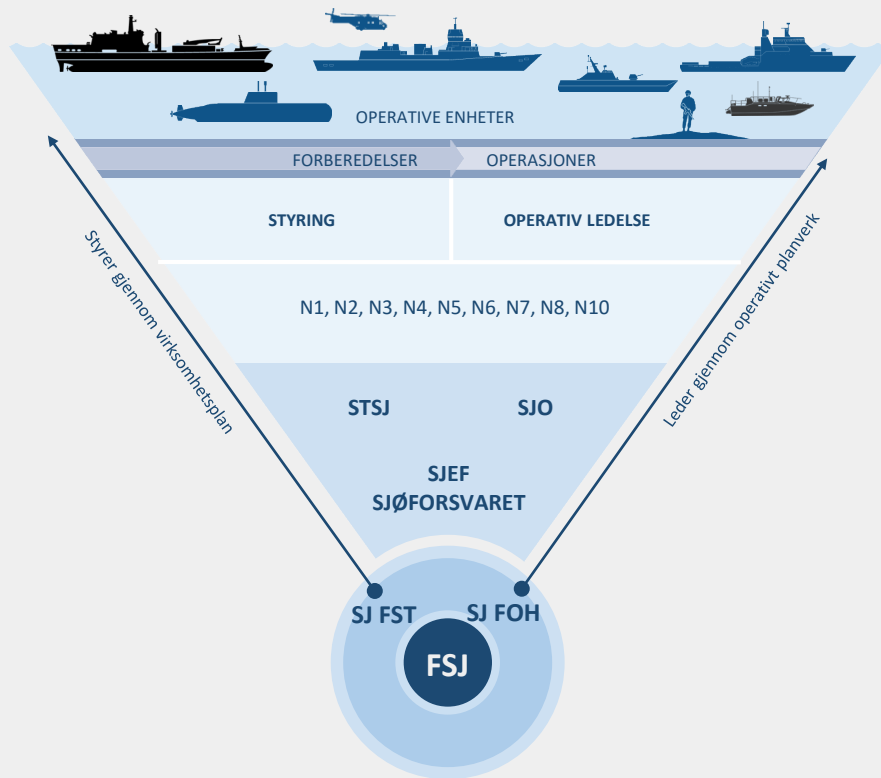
OPERATIVE ENHETER

FORBEREDELSER

OPERASJONER

STYRING

OPERATIV LEDELSE

N1, N2, N3, N4, N5, N6, N7, N8, N10

STSJ

SJO

SJEF
SJØFORSVARET

Styrer gjennom virksomhetsplan

Leder gjennom operativt planverk

SJ FST

SJ FOH

FSJ